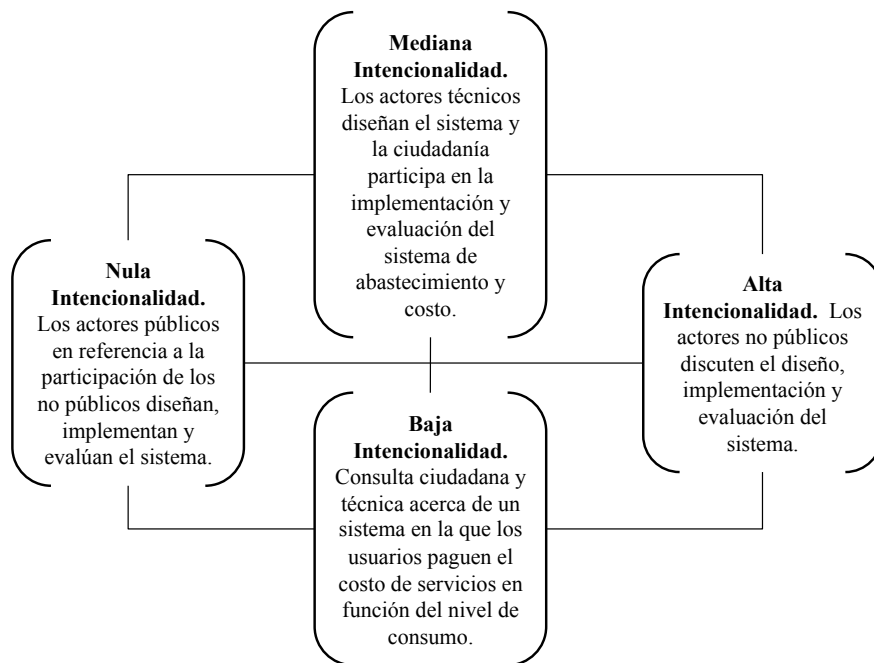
**Mediana Intencionalidad.** Los actores técnicos diseñan el sistema y la ciudadanía participa en la implementación y evaluación del sistema de abastecimiento y costo.

**Nula Intencionalidad.** Los actores públicos en referencia a la participación de los no públicos diseñan, implementan y evalúan el sistema.

**Alta Intencionalidad.** Los actores no públicos discuten el diseño, implementación y evaluación del sistema.

**Baja Intencionalidad.** Consulta ciudadana y técnica acerca de un sistema en la que los usuarios paguen el costo de servicios en función del nivel de consumo.